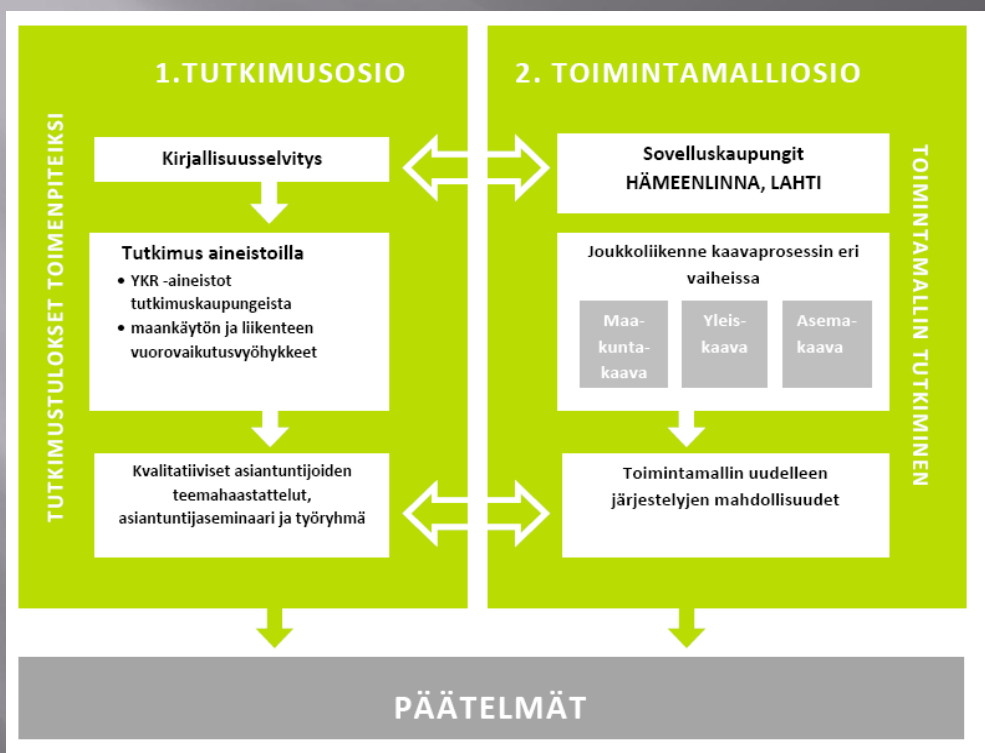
1.TUTKIMUSOSIO

TUTKIMUSTULOKSET TOIMENPITEIKSI

Kirjallisuusselvitys

Tutkimus aineistoilla
• YKR -aineistot tutkimuskaupungeista
• maankäytön ja liikenteen vuorovaikutusvyöhykkeet

Kvalitatiiviset asiantuntijoiden teemahaastattelut, asiantuntijaseminaari ja työryhmä

2. TOIMINTAMALLIOSIO

TOIMINTAMALLIN TUTKIMINEN

Sovelluskaupungit
HÄMEENLINNA, LAHTI

Joukkoliikenne kaavaprosessin eri vaiheissa

Maakuntakaava

Yleiskaava

Asemakaava

Toimintamallin uudelleen järjestelyjen mahdollisuudet

PÄÄTELMÄT